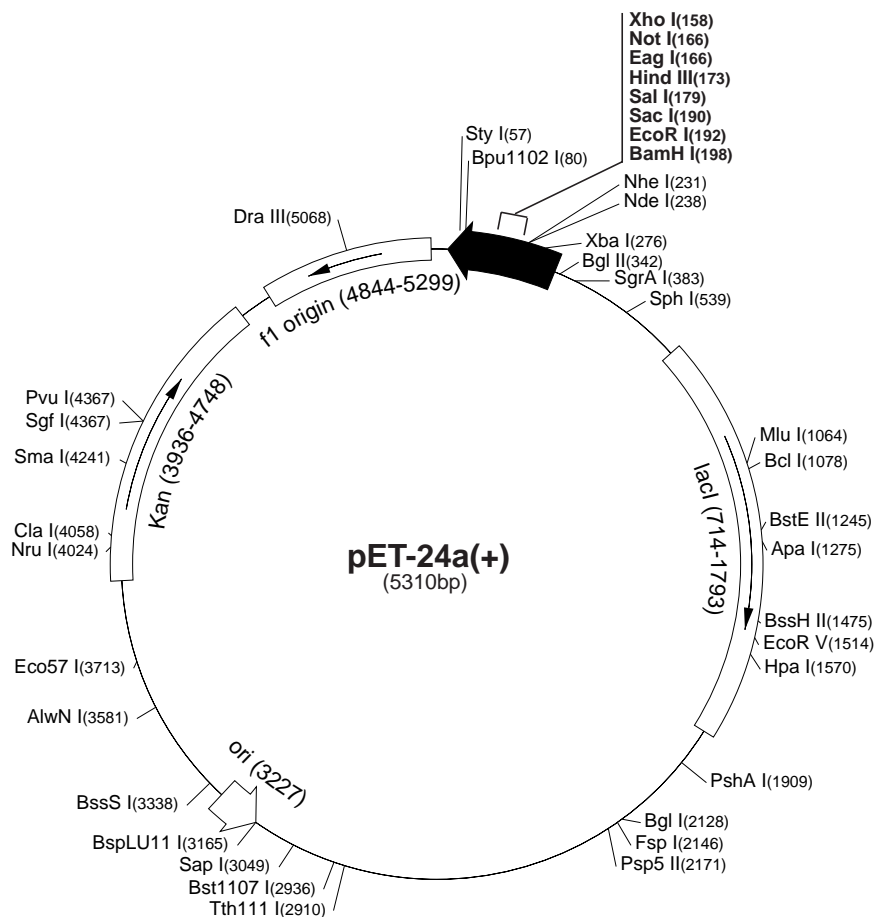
Xho I(158)
Not I(166)
Eag I(166)
Hind III(173)
Sal I(179)
Sac I(190)
EcoR I(192)
BamH I(198)

Sty I(57)
Bpu1102 I(80)
Nhe I(231)
Nde I(238)
Xba I(276)
Bgl II(342)
SgrA I(383)
Sph I(539)

Dra III(5068)

f1 origin (4844-5299)

Pvu I(4367)
Sgf I(4367)
Sma I(4241)
Kan (3936-4748)
Cla I(4058)
Nru I(4024)

Mlu I(1064)
Bcl I(1078)
lacI (714-1793)
BstE II(1245)
Apa I(1275)
BssH II(1475)
EcoR V(1514)
Hpa I(1570)

pET-24a(+)
(5310bp)

Eco57 I(3713)
AlwN I(3581)
ori (3227)
BssS I(3338)
BspLU11 I(3165)
Sap I(3049)
Bst1107 I(2936)
Tth111 I(2910)

PshA I(1909)
Bgl I(2128)
Fsp I(2146)
Psp5 II(2171)